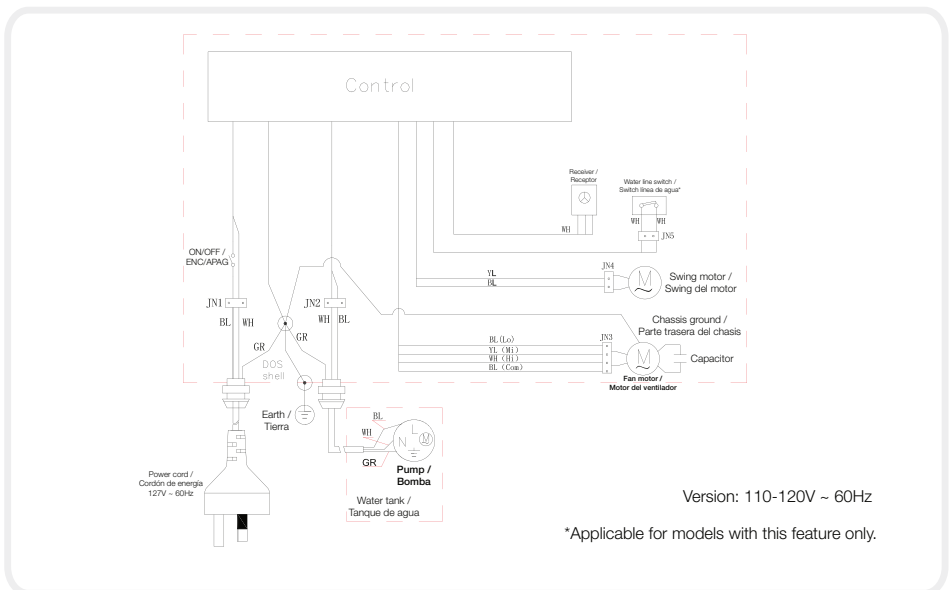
Control

Receiver / Receptor

WH

Water line switch / Switch línea de agua*

WH WH

JN5

ON/OFF / ENC/APAG

JN1

BL WH

JN2

WH BL

JN4

YL

BL

Swing motor / Swing del motor

Chassis ground / Parte trasera del chasis

BL(Lo)

YL (Mi)

WH (Hi)

BL (Com)

JN3

Capacitor

Fan motor / Motor del ventilador

GR

GR

DOS shell

Earth / Tierra

BL

WH

N L

GR

Pump / Bomba

Water tank / Tanque de agua

Power cord / Cordón de energía 127V ~ 60Hz

Version: 110-120V ~ 60Hz

*Applicable for models with this feature only.